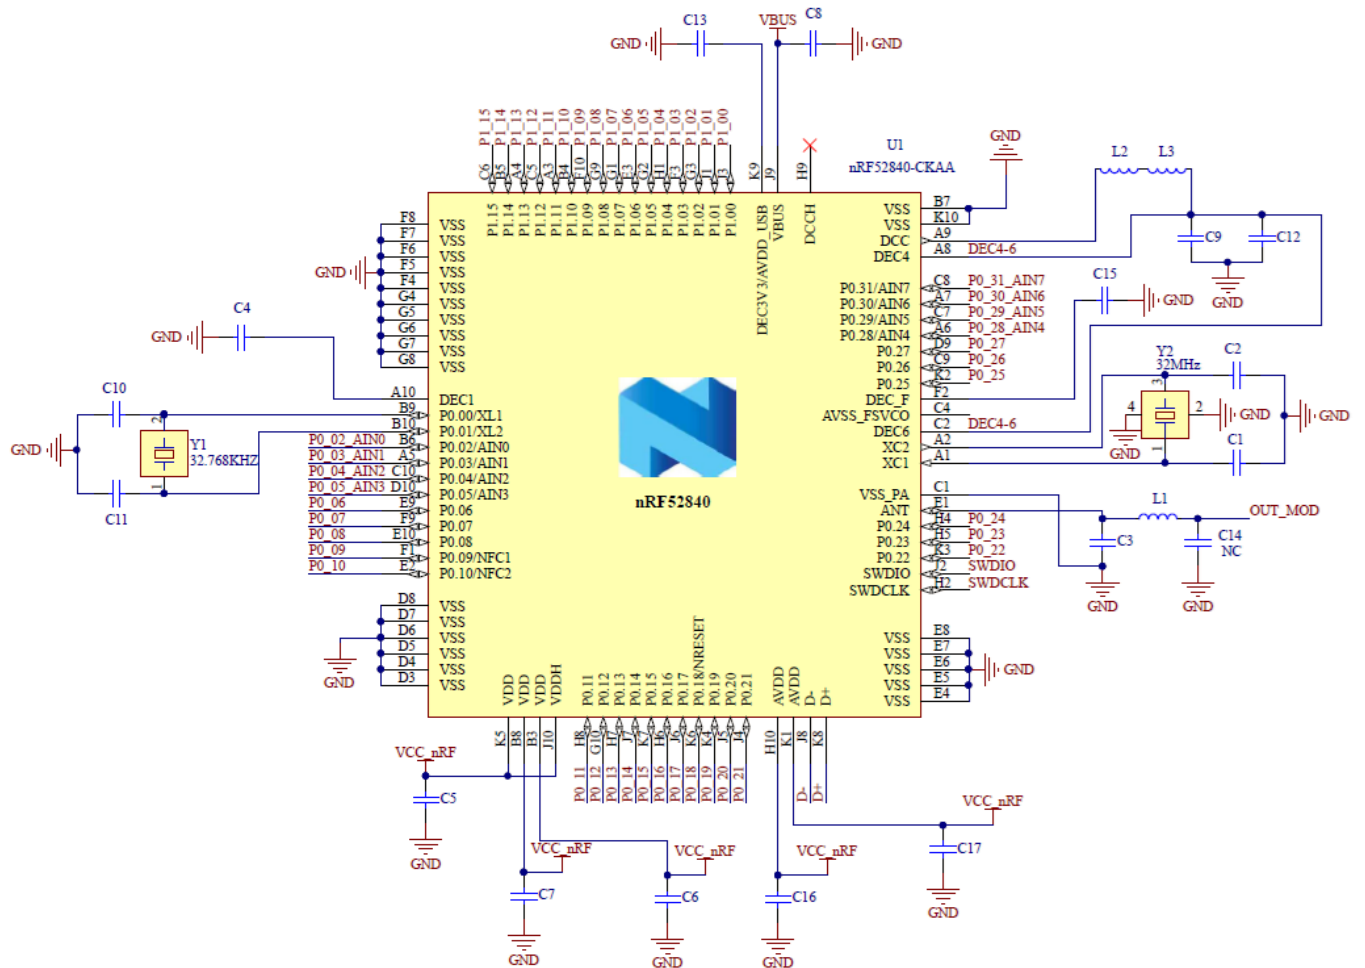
C13 VBUS C8
GND GND
U1
nRF52840-CKAA
GND
L2 L3
P1_15 P1_14 P1_13 P1_12 P1_11 P1_10 P1_09 P1_08 P1_07 P1_06 P1_05 P1_04 P1_03 P1_02 P1_01 P1_00
C6 B5 A4 C5 A3 B4 F10 G9 G11 H11 G3 H1 J1 J3 K9 J9 H9
P1.15 P1.14 P1.13 P1.12 P1.11 P1.10 P1.09 P1.08 P1.07 P1.06 P1.05 P1.04 P1.03 P1.02 P1.01 P1.00
DEC3V3/AVDD_USB VBUS DCCH
F8 VSS
F7 VSS
F6 VSS
F5 VSS
F4 VSS
G4 VSS
G5 VSS
G6 VSS
G7 VSS
G8 VSS
GND
C4
GND
A10 DEC1
B9 P0.00/XL1
B10 P0.01/XL2
C10
GND
Y1
32.768KHZ
C11
P0_02_AIN0 B6 P0.02/AIN0
P0_03_AIN1 A5 P0.03/AIN1
P0_04_AIN2 C10 P0.04/AIN2
P0_05_AIN3 D10 P0.05/AIN3
P0_06 E9 P0.06
P0_07 F9 P0.07
P0_08 E10 P0.08
P0_09 F1 P0.09/NFC1
P0_10 E2 P0.10/NFC2
VSS B7
VSS K10
DCC A9
DEC4 A8 DEC4-6
C9 C12
GND
C15
GND
P0.31/AIN7 C8 P0_31_AIN7
P0.30/AIN6 A7 P0_30_AIN6
P0.29/AIN5 C7 P0_29_AIN5
P0.28/AIN4 A6 P0_28_AIN4
P0.27 D9 P0_27
P0.26 C9 P0_26
P0.25 K2 P0_25
DEC_F F2
AVSS_FSVCO C4
DEC6 C2 DEC4-6
XC2 A2
XC1 A1
Y2
32MHz
C2
4 3 2 1
GND GND GND
C1
nRF52840
VSS_PA C1
ANT E1
P0.24 H4 P0_24
P0.23 H5 P0_23
P0.22 K3 P0_22
SWDIO J2 SWDIO
SWDCLK H2 SWDCLK
L1
OUT_MOD
C3
C14
NC
GND GND
D8 VSS
D7 VSS
D6 VSS
D5 VSS
D4 VSS
D3 VSS
GND
VDD VDD VDD VDDH
P0.11 P0.12 P0.13 P0.14 P0.15 P0.16 P0.17 P0.18/NRESET P0.19 P0.20 P0.21
AVDD AVDD D- D+
VSS E8
VSS E7
VSS E6
VSS E5
VSS E4
GND
K5 B8 B3 J10
H8 G10 H7 J7 K7 H6 J6 K6 K4 J5 J4
H10 K1 J8 K8
P0_11 P0_12 P0_13 P0_14 P0_15 P0_16 P0_17 P0_18 P0_19 P0_20 P0_21
D- D+
VCC_nRF
C5
GND
VCC_nRF
C7
GND
VCC_nRF
C6
GND
VCC_nRF
C16
GND
VCC_nRF
C17
GND